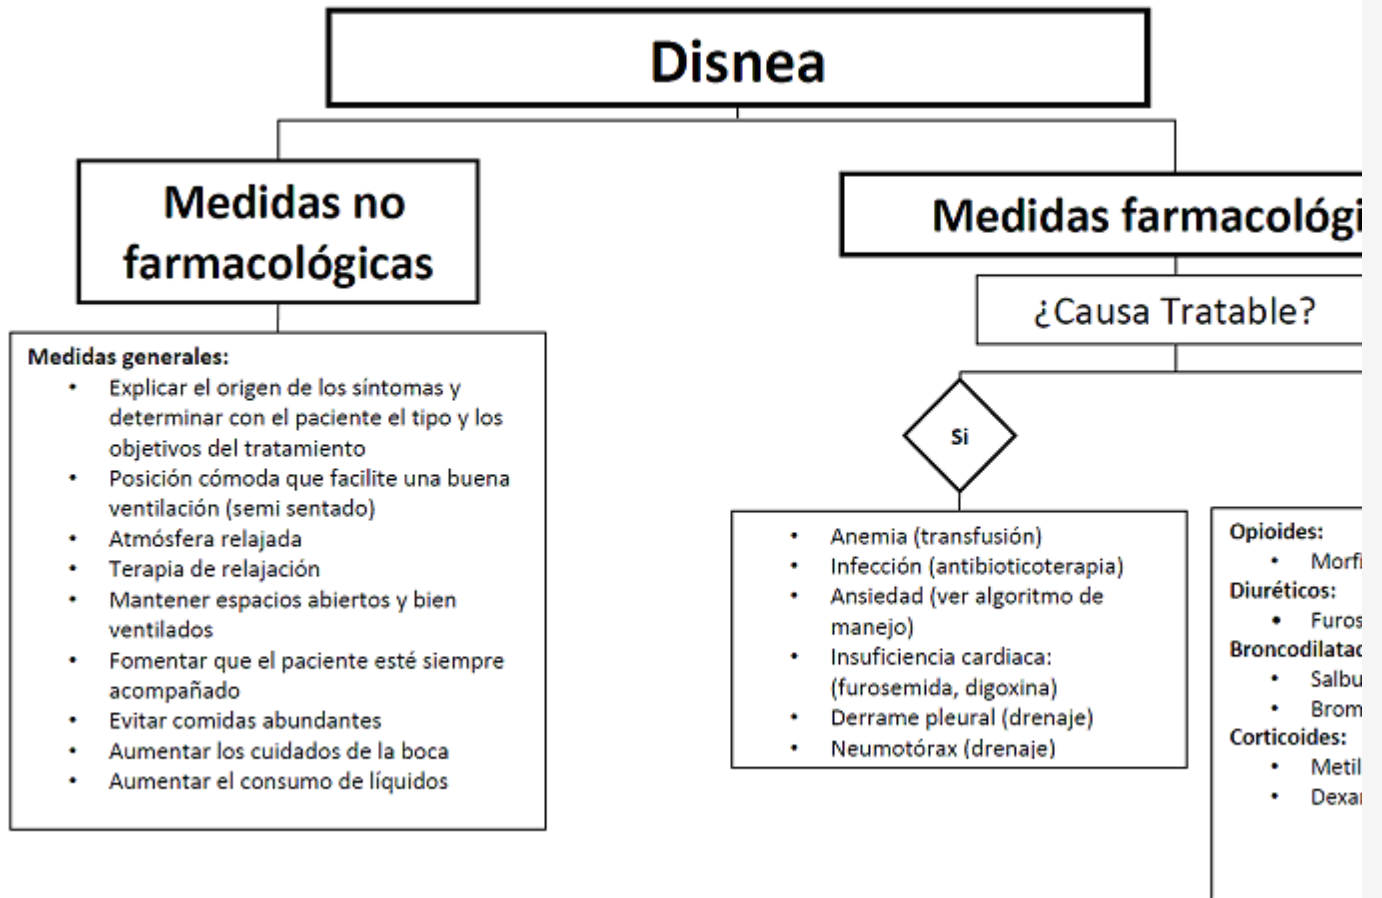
Disnea

Medidas no farmacológicas

Medidas generales:
- Explicar el origen de los síntomas y determinar con el paciente el tipo y los objetivos del tratamiento
- Posición cómoda que facilite una buena ventilación (semi sentado)
- Atmósfera relajada
- Terapia de relajación
- Mantener espacios abiertos y bien ventilados
- Fomentar que el paciente esté siempre acompañado
- Evitar comidas abundantes
- Aumentar los cuidados de la boca
- Aumentar el consumo de líquidos

Medidas farmacológi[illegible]

¿Causa Tratable?

Si

- Anemia (transfusión)
- Infección (antibioticoterapia)
- Ansiedad (ver algoritmo de manejo)
- Insuficiencia cardiaca: (furosemida, digoxina)
- Derrame pleural (drenaje)
- Neumotórax (drenaje)

Opioides:
- Morfi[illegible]
Diuréticos:
- Furos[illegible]
Broncodilatac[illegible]
- Salbu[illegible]
- Brom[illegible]
Corticoides:
- Metil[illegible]
- Dexa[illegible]